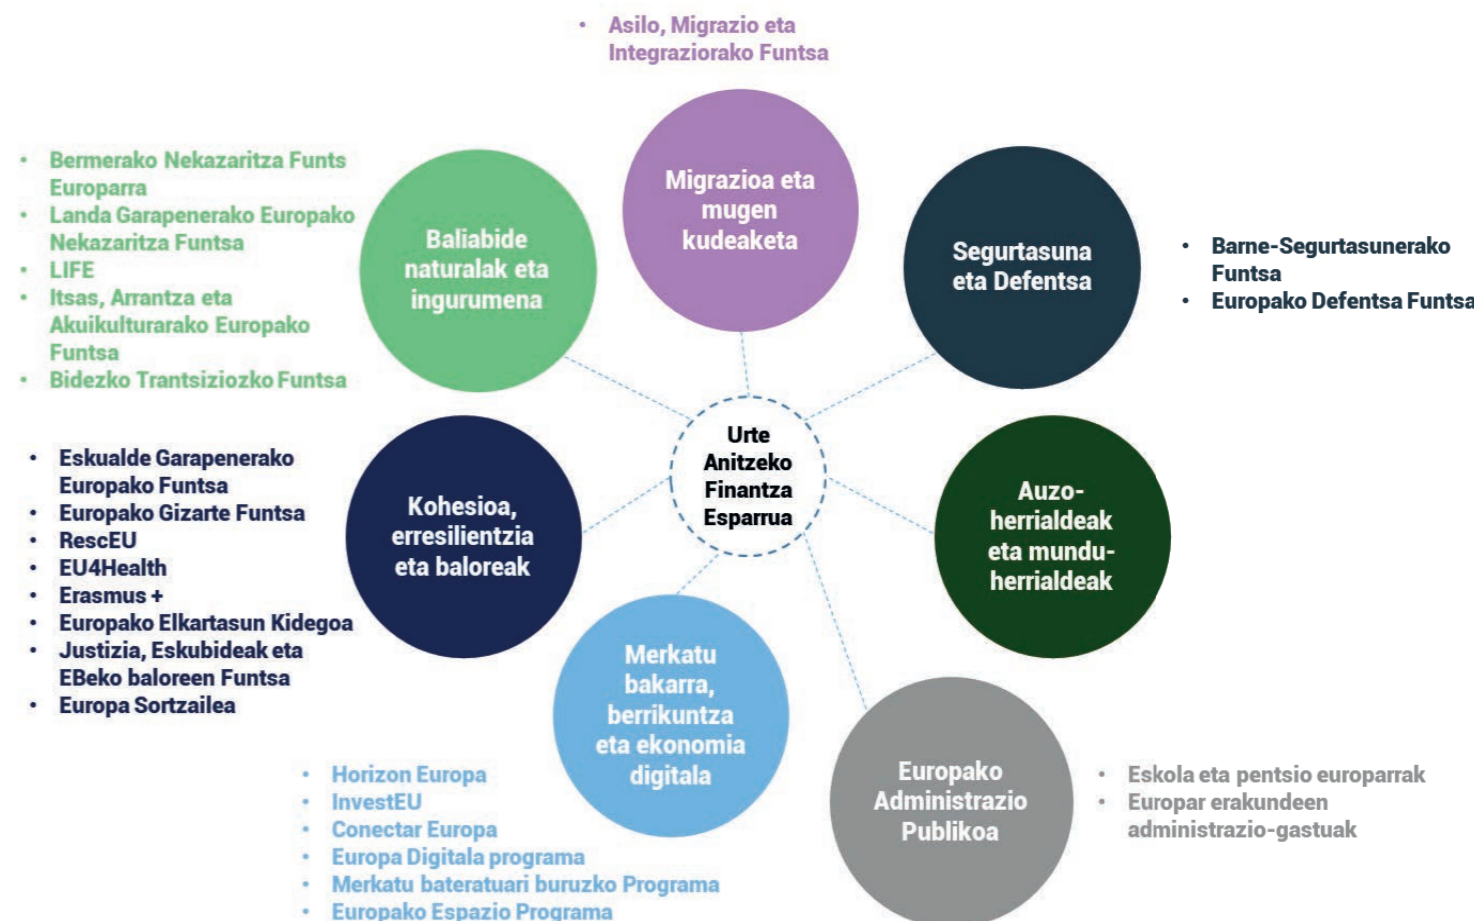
Urte Anitzeko Finantza Esparrua

Migrazioa eta mugen kudeaketa

• Asilo, Migrazio eta Integraziorako Funtsa

Segurtasuna eta Defentsa

• Barne-Segurtasunerako Funtsa
• Europako Defentsa Funtsa

Auzo-herrialdeak eta mundu-herrialdeak

Europako Administrazio Publikoa

• Eskola eta pentsio europarrak
• Europar erakundeen administrazio-gastuak

Merkatu bakarra, berrikuntza eta ekonomia digitala

• Horizon Europa
• InvestEU
• Conectar Europa
• Europa Digitala programa
• Merkatu bateratuari buruzko Programa
• Europako Espazio Programa

Kohesioa, erresilientzia eta baloreak

• Eskualde Garapenerako Europako Funtsa
• Europako Gizarte Funtsa
• RescEU
• EU4Health
• Erasmus +
• Europako Elkartasun Kidegoa
• Justizia, Eskubideak eta EBeko baloreen Funtsa
• Europa Sortzailea

Baliabide naturalak eta ingurumena

• Bermerako Nekazaritza Funts Europarra
• Landa Garapenerako Europako Nekazaritza Funtsa
• LIFE
• Itsas, Arrantza eta Akuikulturarako Europako Funtsa
• Bidezko Trantsiziozko Funtsa